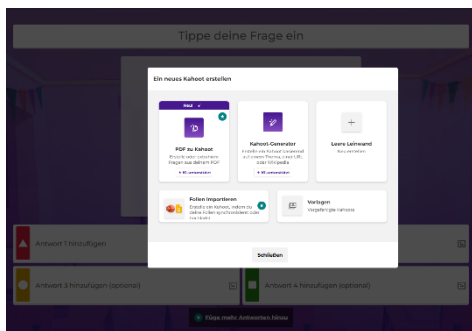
Tippe deine Frage ein

Ein neues Kahoot erstellen

PDF zu Kahoot

Erstelle sofort Fragen aus deinem PDF

Kahoot-Generator

Erstelle ein Kahoot basierend auf einem Thema, einer URL oder Wikipedia

Leere Leinwand

Folien importieren

Erstelle ein Kahoot, indem du deine Folien synchronisierst oder hochlädst

Vorlagen

Vorgefertigte Kahoots

Schließen

Antwort 1 hinzufügen

Antwort 3 hinzufügen (optional)

Antwort 4 hinzufügen (optional)

Füge mehr Antworten hinzu